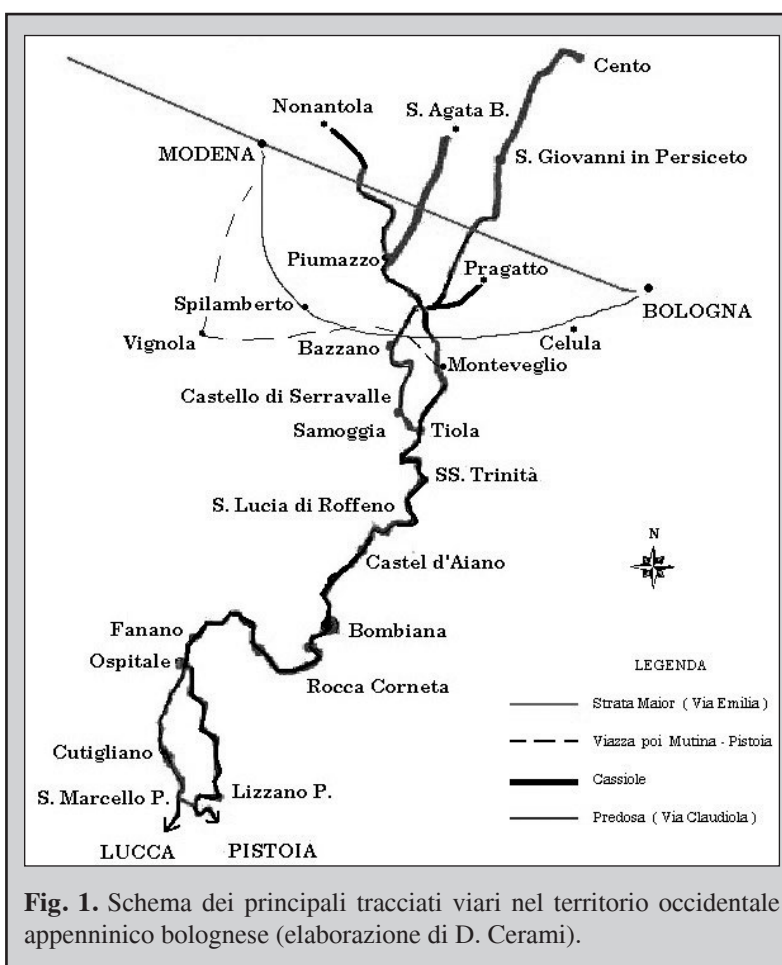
Cento
Nonantola
S. Agata B.
MODENA
S. Giovanni in Persiceto
Piumazzo
Pragatto
Spilamberto
BOLOGNA
Vignola
Bazzano
Celula
Monteveglio
Castello di Serravalle
Samoggia
Tiola
SS. Trinità
S. Lucia di Roffeno
N
Castel d'Aiano
Bombiana
Fanano
Ospitale
LEGENDA
Rocca Corneta
Strata Maior ( Via Emilia )
Cutigliano
Viazza poi Mutina - Pistoia
Cassiole
S. Marcello P.
Lizzano P.
Predosa ( Via Claudiola )
LUCCA
PISTOIA

**Fig. 1.** Schema dei principali tracciati viari nel territorio occidentale appenninico bolognese (elaborazione di D. Cerami).